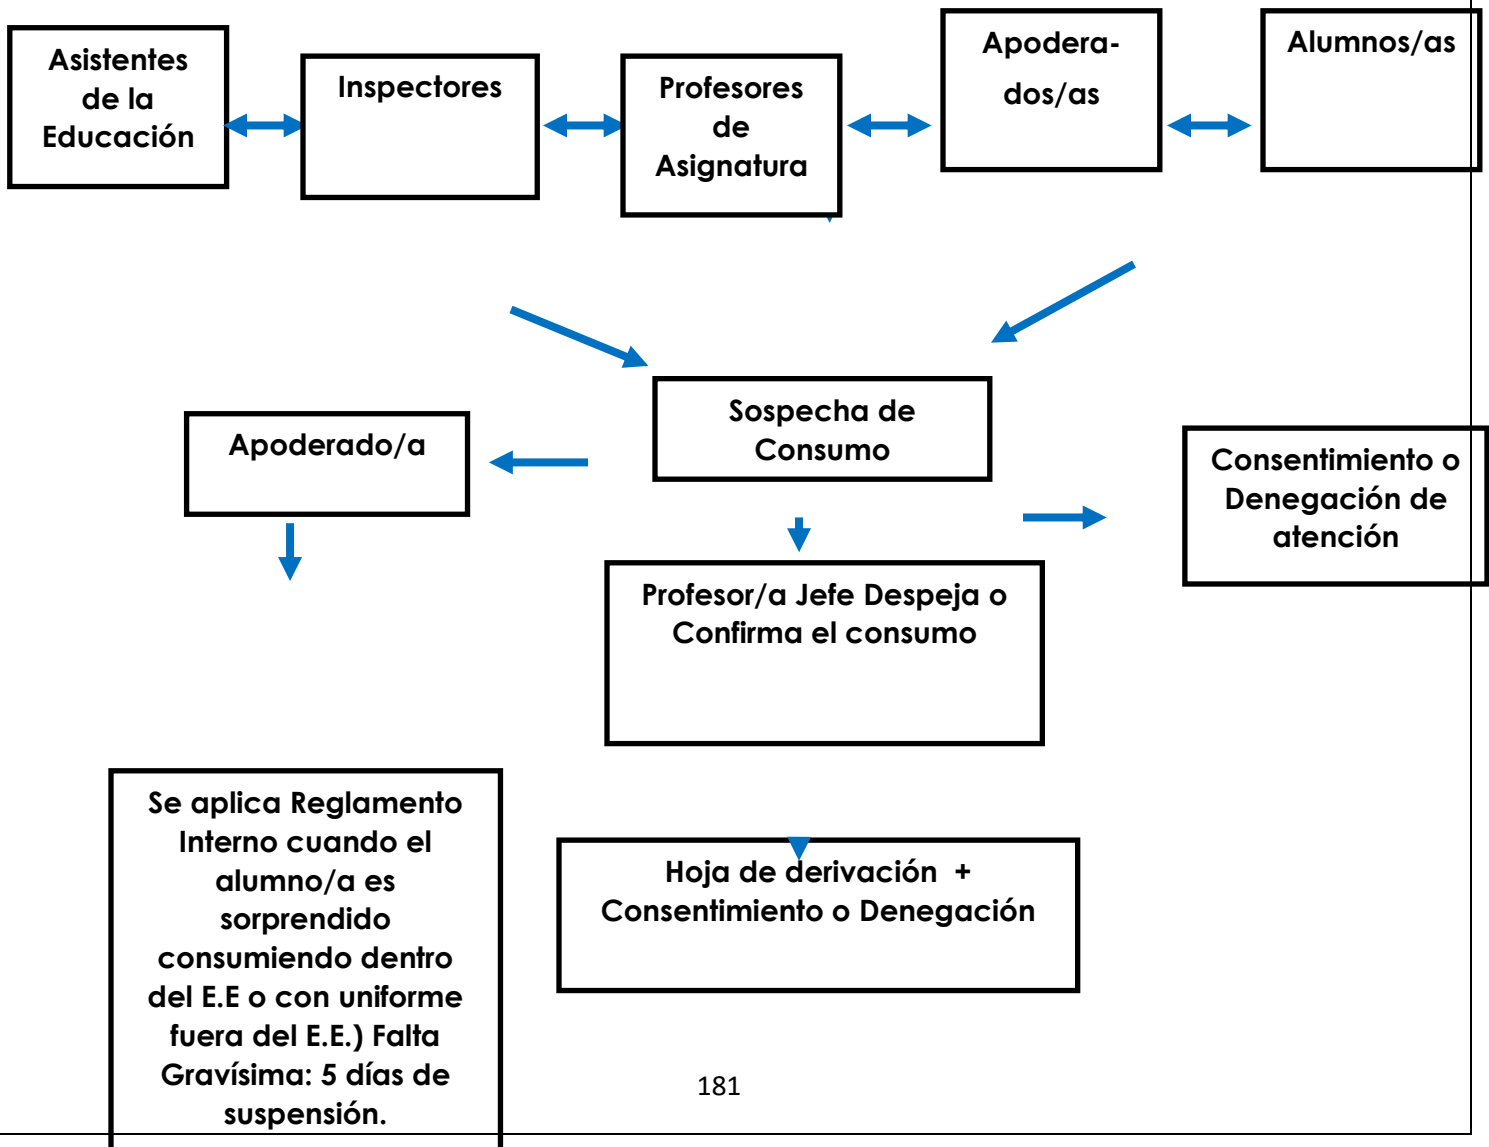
Asistentes de la Educación

Inspectores

Profesores de Asignatura

Apodera-dos/as

Alumnos/as

Sospecha de Consumo

Apoderado/a

Consentimiento o Denegación de atención

Profesor/a Jefe Despeja o Confirma el consumo

Se aplica Reglamento Interno cuando el alumno/a es sorprendido consumiendo dentro del E.E o con uniforme fuera del E.E.) Falta Gravísima: 5 días de suspensión.

Hoja de derivación + Consentimiento o Denegación

181